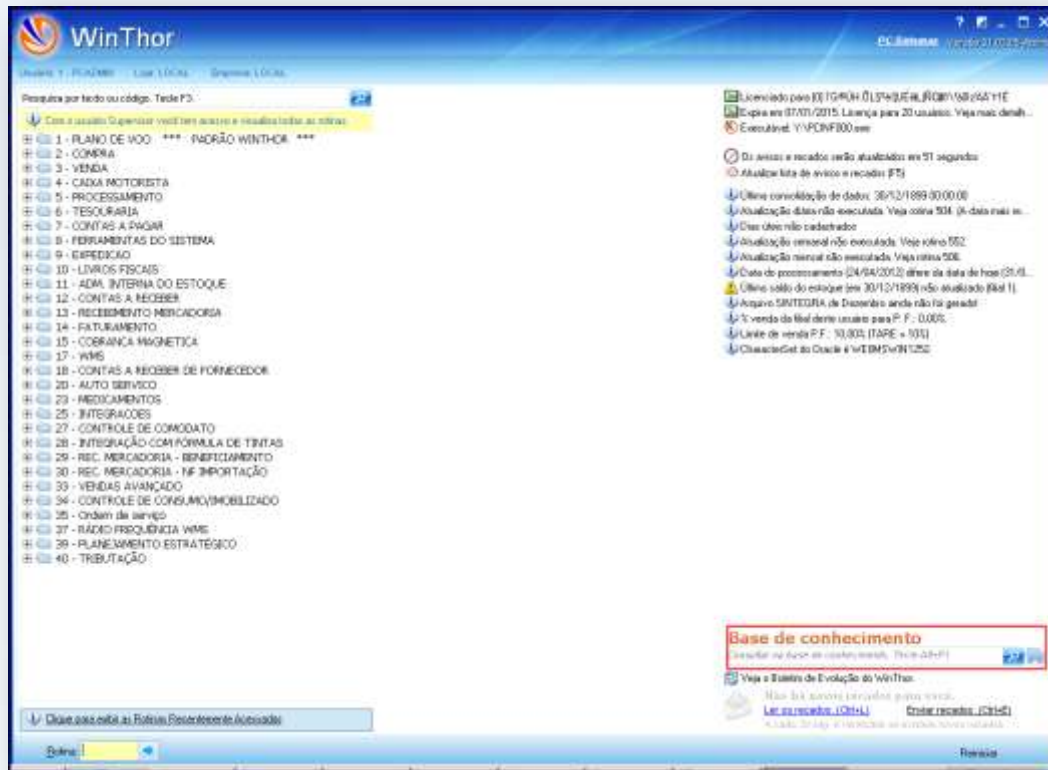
WinThor

? _ □ X

PC Sistemas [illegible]

Usuário: 1 - PCADMIN   Local: LOCAL   Empresa: LOCAL

Pesquisa por texto ou código. Tecle F3.

Com o usuário Supervisor você tem acesso e visualiza todas as rotinas.

1 - PLANO DE VOO *** PADRÃO WINTHOR ***
2 - COMPRA
3 - VENDA
4 - CAIXA MOTORISTA
5 - PROCESSAMENTO
6 - TESOURARIA
7 - CONTAS A PAGAR
8 - FERRAMENTAS DO SISTEMA
9 - EXPEDICAO
10 - LIVROS FISCAIS
11 - ADM. INTERNA DO ESTOQUE
12 - CONTAS A RECEBER
13 - RECEBIMENTO MERCADORIA
14 - FATURAMENTO
15 - COBRANCA MAGNETICA
17 - WMS
18 - CONTAS A RECEBER DE FORNECEDOR
20 - AUTO SERVICO
23 - MEDICAMENTOS
25 - INTEGRACOES
27 - CONTROLE DE COMODATO
28 - INTEGRAÇÃO COM FÓRMULA DE TINTAS
29 - REC. MERCADORIA - BENEFICIAMENTO
30 - REC. MERCADORIA - NF IMPORTAÇÃO
33 - VENDAS AVANÇADO
34 - CONTROLE DE CONSUMO/IMOBILIZADO
35 - Ordem de serviço
37 - RÁDIO FREQUÊNCIA WMS
39 - PLANEJAMENTO ESTRATÉGICO
40 - TRIBUTAÇÃO

Clique para exibir as Rotinas Recentemente Acessadas

Licenciado para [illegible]
Expira em 07/01/2015. Licença para 20 usuários. Veja mais detalh...
Executável: Y:\PCINF800.exe

Os avisos e recados serão atualizados em 51 segundos
Atualizar lista de avisos e recados (F5)

Última consolidação de dados: 30/12/1899 00:00:00
Atualização diária não executada. Veja rotina 504. (A data mais re...
Dias úteis não cadastrados
Atualização semanal não executada. Veja rotina 552
Atualização mensal não executada. Veja rotina 506.
Data do processamento (24/04/2012) difere da data de hoje (31/0...
Último saldo do estoque (em 30/12/1899) não atualizado (filial 1).
Arquivo SINTEGRA de Dezembro ainda não foi gerado!
% venda da filial deste usuário para P. F.: 0,00%
Limite de venda P.F.: 10,00% (TARE = 10%)
CharacterSet do Oracle é WE8MSWIN1252

Base de conhecimento
Consultar na base de conhecimento. Tecle Alt+F1

Veja o Boletim de Evolução do WinThor.
Não há novos recados para você.
Ler os recados (Ctrl+L)   Enviar recados (Ctrl+E)
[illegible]

Rotina:

Reiniciar